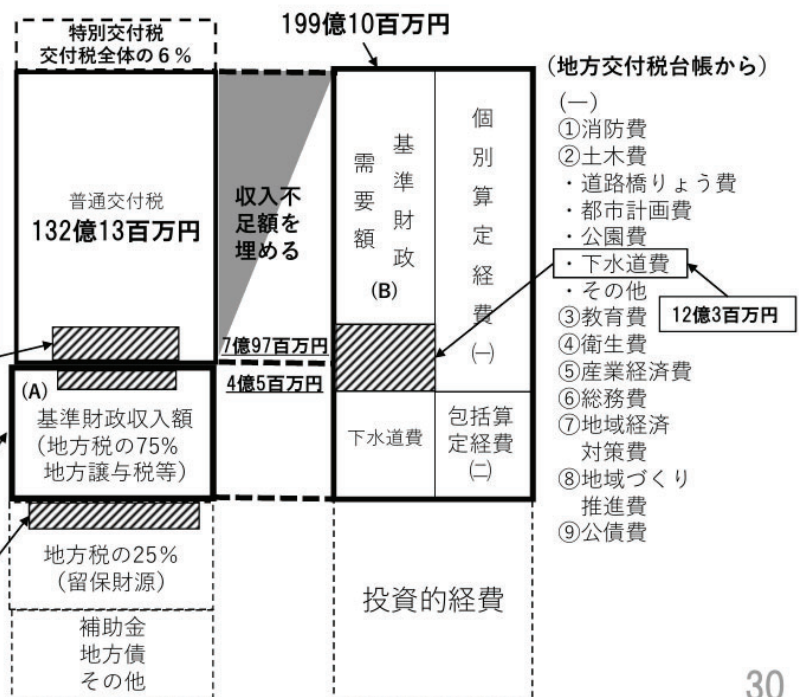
特別交付税
交付税全体の６％

199億10百万円

普通交付税
132億13百万円

収入不足額を埋める

基準財政需要額
(B)

個別算定経費
(一)

(地方交付税台帳から)
(一)
①消防費
②土木費
・道路橋りょう費
・都市計画費
・公園費
・下水道費
・その他
③教育費
④衛生費
⑤産業経済費
⑥総務費
⑦地域経済対策費
⑧地域づくり推進費
⑨公債費

12億3百万円

7億97百万円
4億5百万円

(A)
基準財政収入額
(地方税の75%
地方譲与税等)

下水道費

包括算定経費
(二)

地方税の25%
(留保財源)

投資的経費

補助金
地方債
その他

30